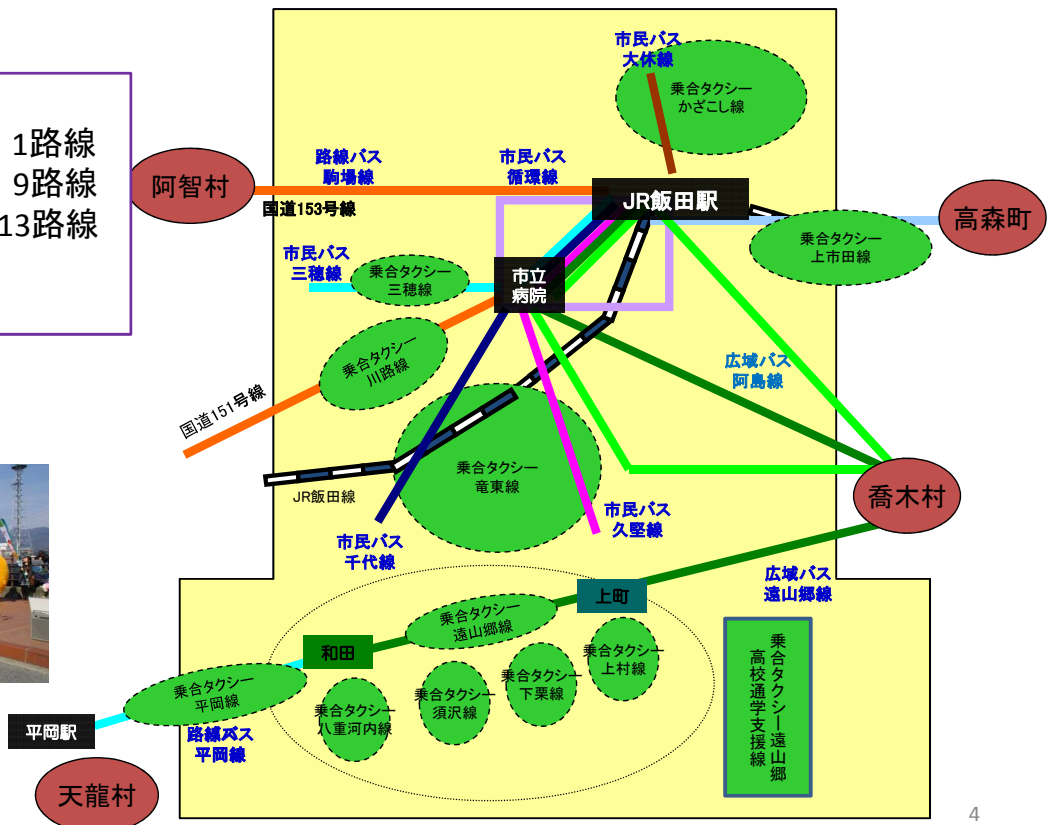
1路線
9路線
13路線

阿智村

市民バス
大休線

乗合タクシー
かざこし線

路線バス
駒場線

市民バス
循環線

JR飯田駅

国道153号線

高森町

乗合タクシー
上市田線

市民バス
三穂線

乗合タクシー
三穂線

市立
病院

乗合タクシー
川路線

広域バス
阿島線

国道151号線

乗合タクシー
竜東線

JR飯田線

喬木村

市民バス
久堅線

市民バス
千代線

広域バス
遠山郷線

上町

乗合タクシー
遠山郷線

和田

乗合タクシー
上村線

乗合タクシー
下栗線

乗合タクシー
須沢線

乗合タクシー
八重河内線

乗合タクシー
平岡線

乗合タクシー遠山郷
高校通学支援線

平岡駅

路線バス
平岡線

天龍村

4